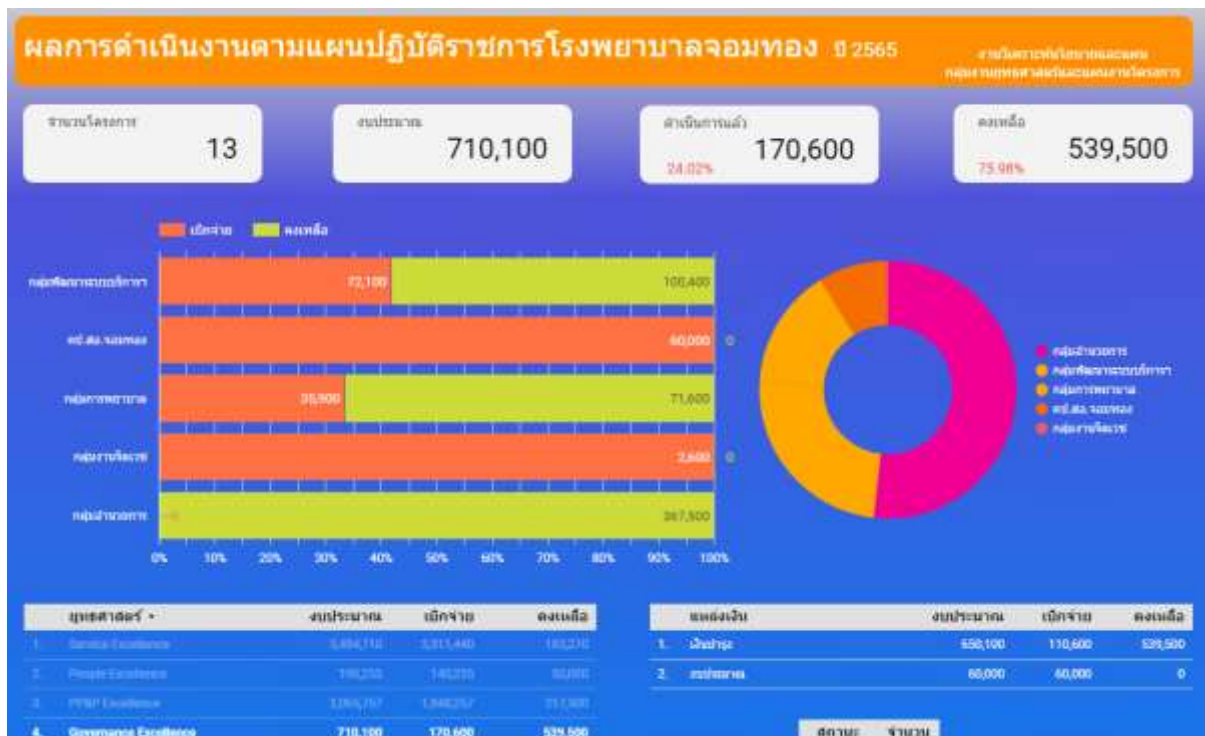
ผลการดำเนินงานตามแผนปฏิบัติราชการโรงพยาบาลจอมทอง ปี 2565

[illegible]
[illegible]

จำนวนโครงการ
13

งบประมาณ
710,100

ดำเนินการแล้ว
24.02%
170,600

คงเหลือ
75.98%
539,500

เบิกจ่าย คงเหลือ

กลุ่มพัฒนาระบบบริการ 72,100 100,400
ศป.สอ.จอมทอง 60,000 0
กลุ่มการพยาบาล 35,900 71,600
กลุ่มงานทันตกรรม 2,600 0
กลุ่มอำนวยการ 267,500

0% 10% 20% 30% 40% 50% 60% 70% 80% 90% 100%

กลุ่มอำนวยการ
กลุ่มพัฒนาระบบบริการ
กลุ่มการพยาบาล
ศป.สอ.จอมทอง
กลุ่มงานทันตกรรม

| ยุทธศาสตร์ | งบประมาณ | เบิกจ่าย | คงเหลือ |
|---|---|---|---|
| 1. Service Excellence | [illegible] | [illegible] | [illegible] |
| 2. People Excellence | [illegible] | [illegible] | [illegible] |
| 3. PP&P Excellence | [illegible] | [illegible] | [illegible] |
| 4. Governance Excellence | 710,100 | 170,600 | 539,500 |

| แหล่งเงิน | งบประมาณ | เบิกจ่าย | คงเหลือ |
|---|---|---|---|
| 1. เงินบำรุง | 650,100 | 110,600 | 539,500 |
| 2. งบประมาณ | 60,000 | 60,000 | 0 |

สถานะ จำนวน